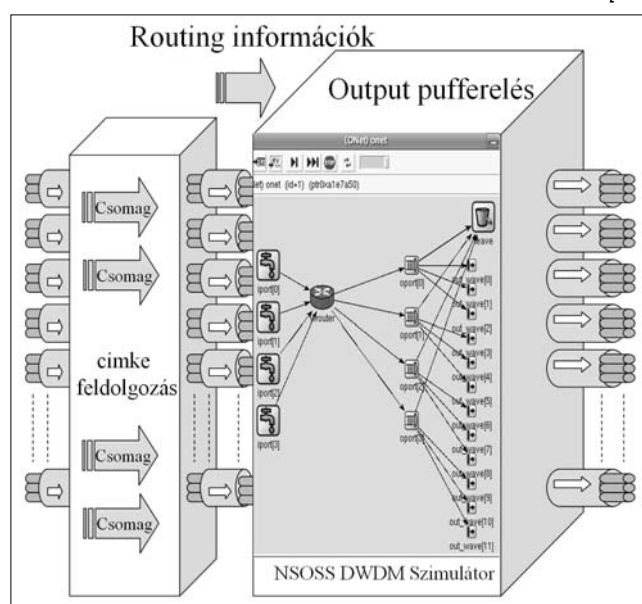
Routing információk

Output pufferelés

(ONet) onet

(ONet) onet (id=1) (ptr0xa1e7a50)

Csomag

Csomag

Csomag

Csomag

cimke feldolgozás

iport[0]

iport[1]

iport[2]

iport[3]

router

oport[0]

oport[1]

oport[2]

oport[3]

wave

out_wave[0]

out_wave[1]

out_wave[2]

out_wave[3]

out_wave[4]

out_wave[5]

out_wave[6]

out_wave[7]

out_wave[8]

out_wave[9]

out_wave[10]

out_wave[11]

NSOSS DWDM Szimulátor